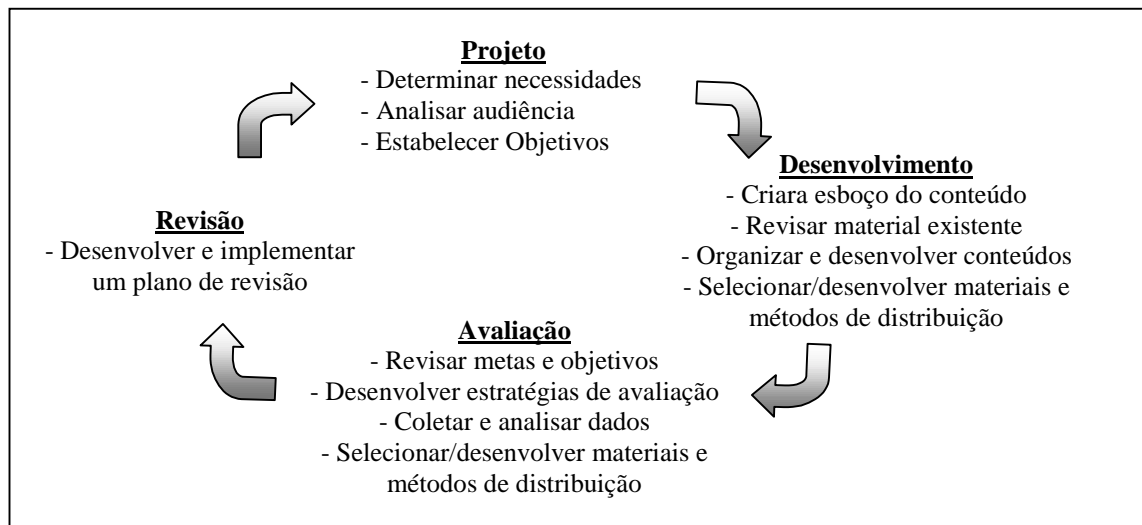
**Projeto**
- Determinar necessidades
- Analisar audiência
- Estabelecer Objetivos

**Desenvolvimento**
- Criara esboço do conteúdo
- Revisar material existente
- Organizar e desenvolver conteúdos
- Selecionar/desenvolver materiais e métodos de distribuição

**Avaliação**
- Revisar metas e objetivos
- Desenvolver estratégias de avaliação
- Coletar e analisar dados
- Selecionar/desenvolver materiais e métodos de distribuição

**Revisão**
- Desenvolver e implementar um plano de revisão